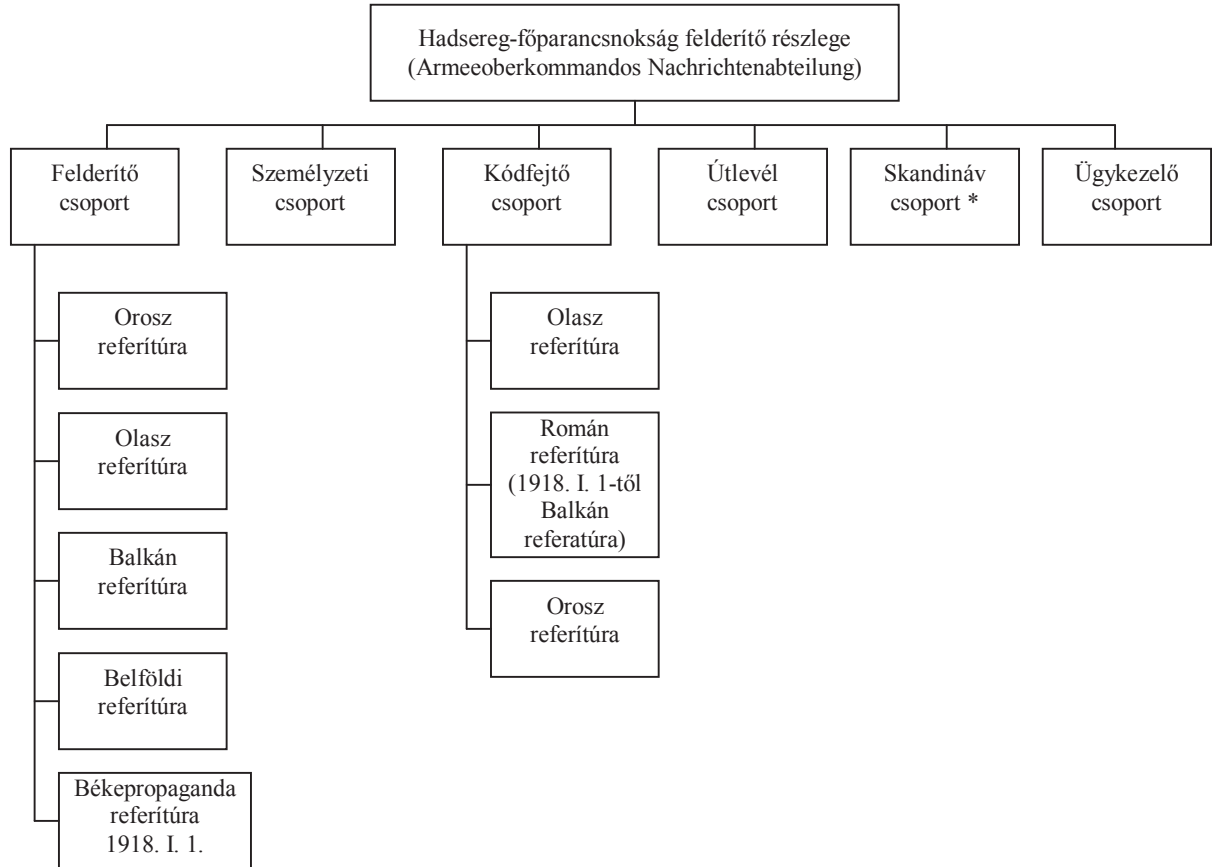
Hadsereg-főparancsnokság felderítő részlege
(Armeeoberkommandos Nachrichtenabteilung)

Felderítő csoport

Személyzeti csoport

Kódfejtő csoport

Útlevél csoport

Skandináv csoport *

Ügykezelő csoport

Orosz referitúra

Olasz referitúra

Balkán referitúra

Belföldi referitúra

Békepropaganda referitúra 1918. I. 1.

Olasz referitúra

Román referitúra (1918. I. 1-től Balkán referatúra)

Orosz referitúra